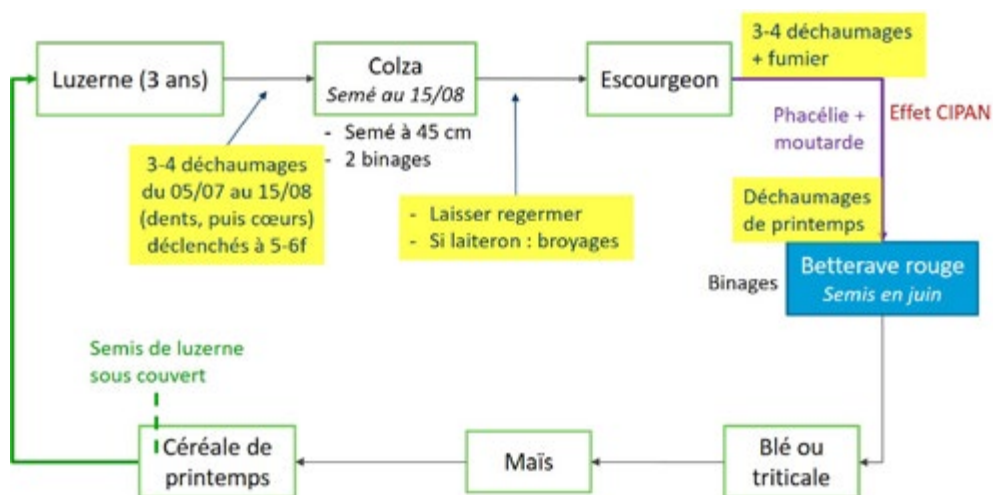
Luzerne (3 ans)

Colza
Semé au 15/08

- Semé à 45 cm
- 2 binages

Escourgeon

3-4 déchaumages + fumier

3-4 déchaumages du 05/07 au 15/08 (dents, puis cœurs) déclenchés à 5-6f

- Laisser regermer
- Si laiteron : broyages

Phacélie + moutarde

Effet CIPAN

Déchaumages de printemps

Binages

Betterave rouge
Semis en juin

Semis de luzerne sous couvert

Céréale de printemps

Maïs

Blé ou triticale